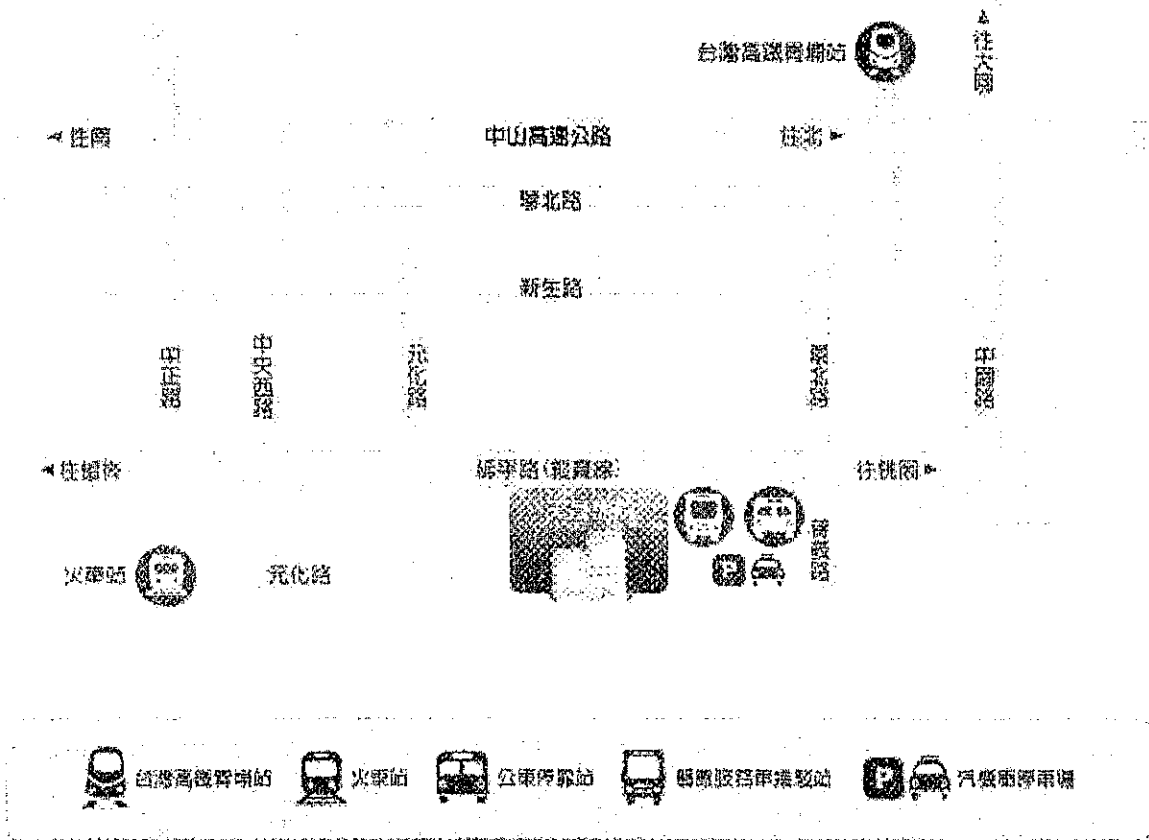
台灣高鐵青埔站

往大園

往園

中山高速公路

往北

興北路

新生路

中正路

中央西路

元化路

環北路

中園路

往鶯歌

環西路(縱貫線)

往桃園

環北路

火車站

元化路

台灣高鐵青埔站　火車站　公車停靠站　機場接駁車停靠站　汽機車停車場